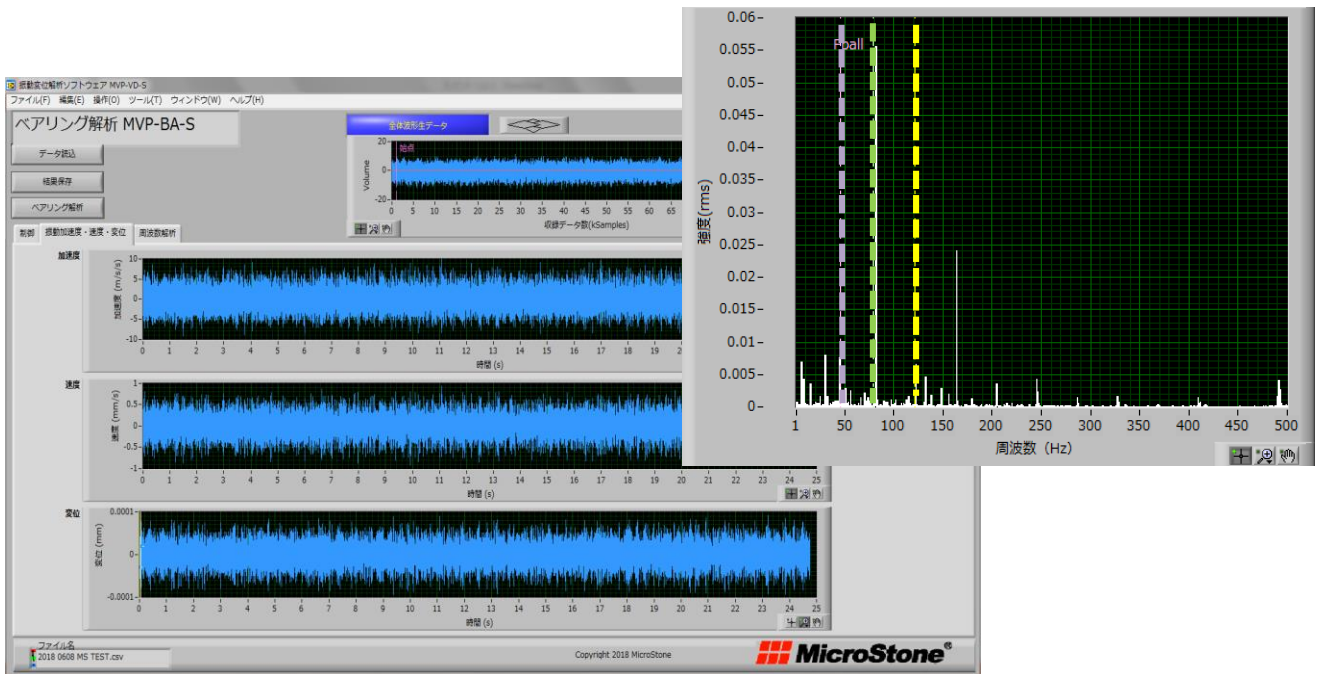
振動変位解析ソフトウェア MVP-VD-S
ファイル(F) 編集(E) 操作(O) ツール(T) ウィンドウ(W) ヘルプ(H)

ベアリング解析 MVP-BA-S

データ読込
結果保存
ベアリング解析

全体波形生データ
20
0
-20
Volume
始点
0 5 10 15 20 25 30 35 40 45 50 55 60 65
収録データ数(kSamples)

制御 振動加速度・速度・変位 周波数解析

加速度
10 5 0 -5 -10
加速度 (m/s/s)
0 1 2 3 4 5 6 7 8 9 10 11 12 13 14 15 16 17 18 19 20 2
時間 (s)

速度
1 0.5 0 -0.5 -1
速度 (mm/s)
0 1 2 3 4 5 6 7 8 9 10 11 12 13 14 15 16 17 18 19 20 21 22 23 24 25
時間 (s)

変位
0.0001
0
-0.0001
変位 (mm)
0 1 2 3 4 5 6 7 8 9 10 11 12 13 14 15 16 17 18 19 20 21 22 23 24 25
時間 (s)

ファイル名
2018 0608 MS TEST.csv
Copyright 2018 MicroStone
MicroStone

0.06
0.055
0.05
0.045
0.04
0.035
0.03
0.025
0.02
0.015
0.01
0.005
0
強度 (rms)
Fball
1 50 100 150 200 250 300 350 400 450 500
周波数 (Hz)